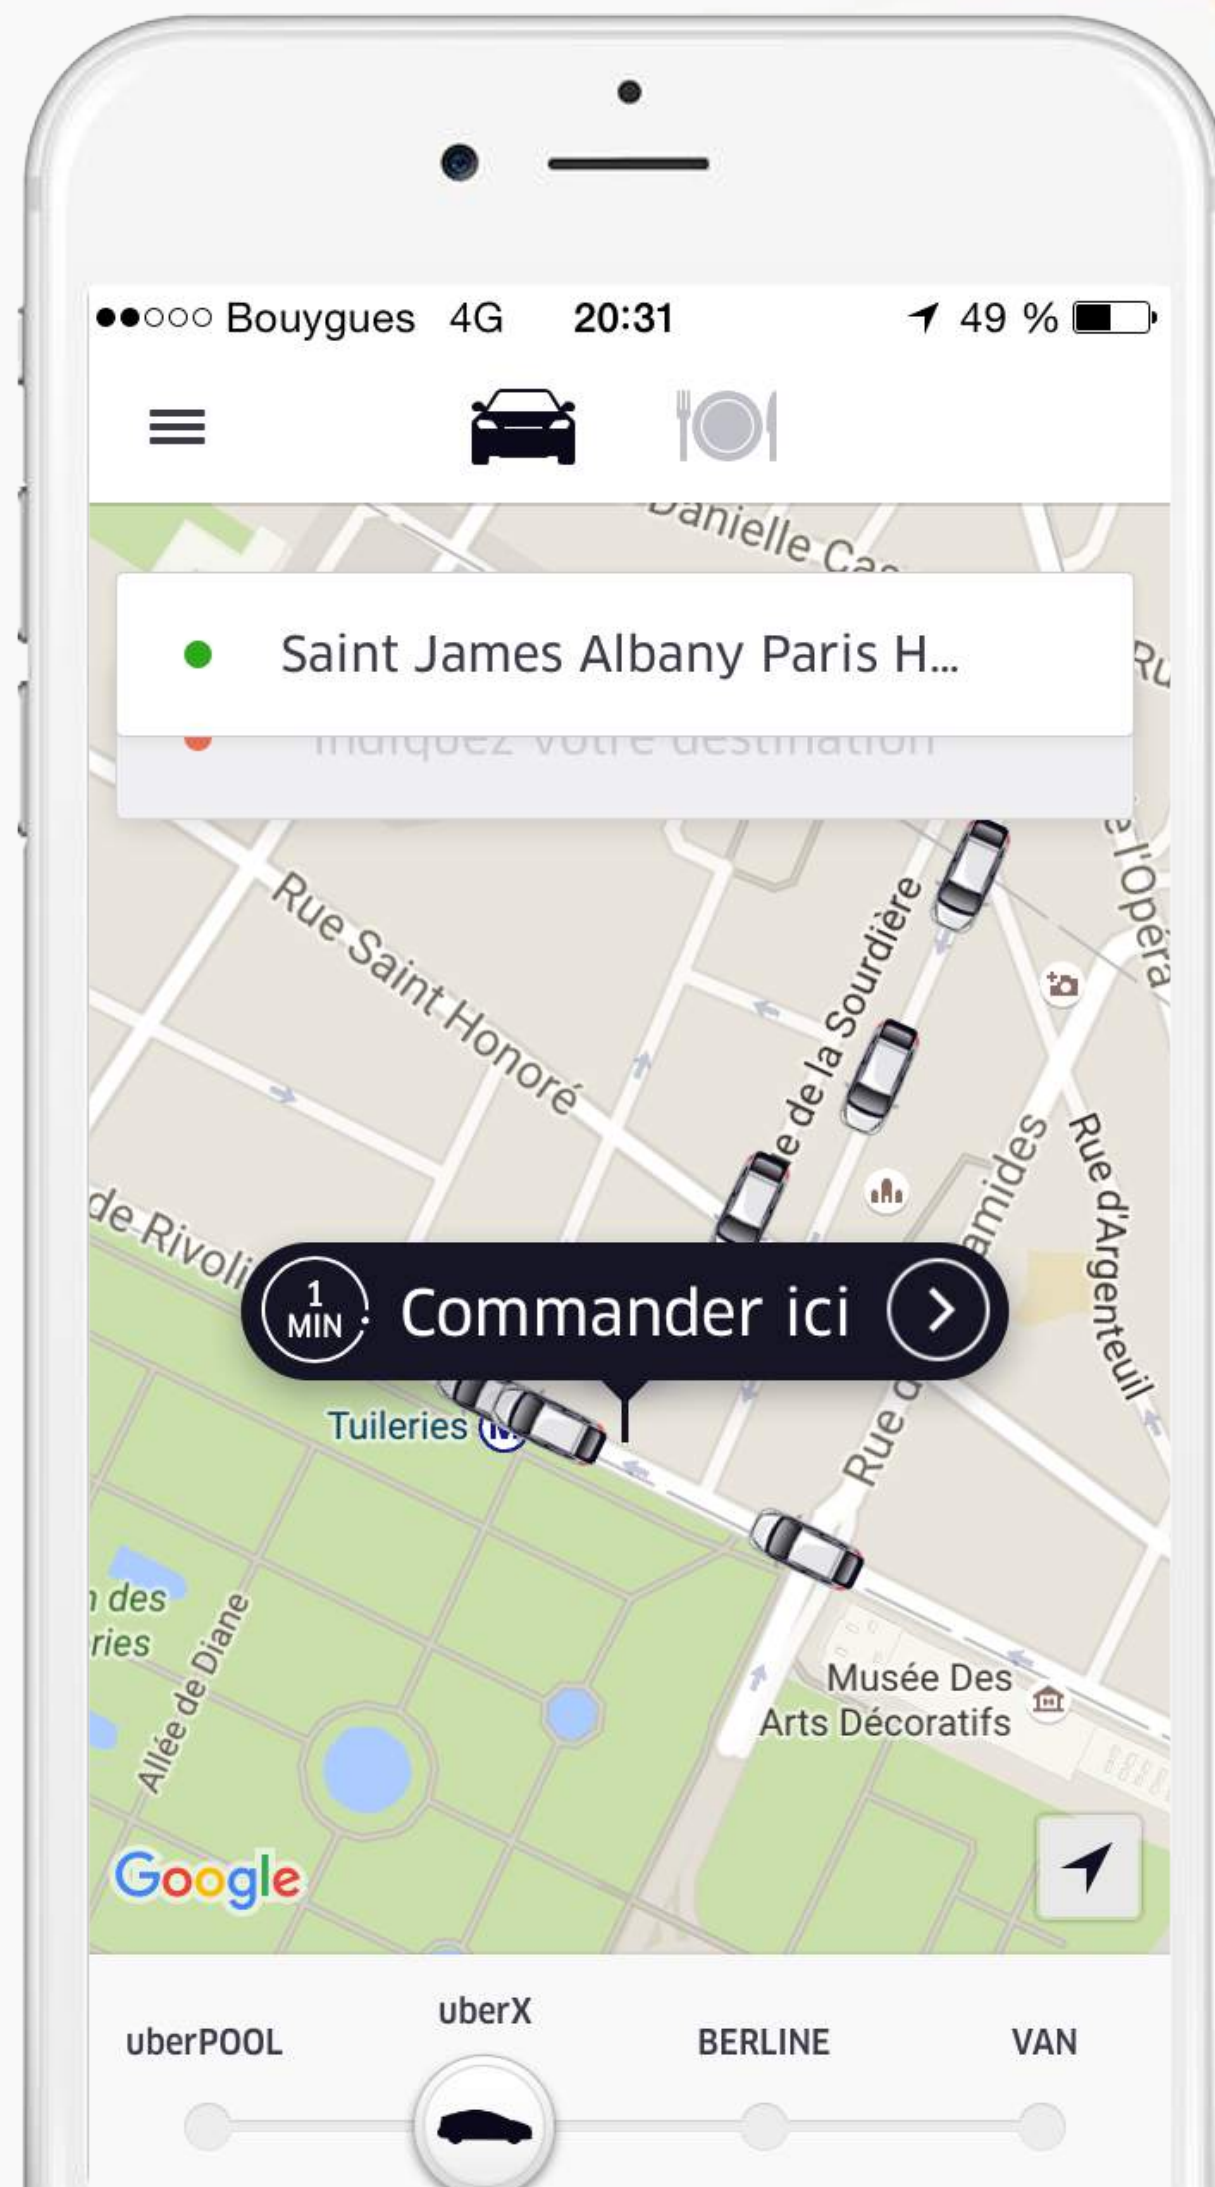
●●○○○ Bouygues 4G 20:31 49 %

anielle Ca

Saint James Albany Paris H...

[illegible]

Rue Saint Honoré

e de la Sourdière

l'Opéra

amides

Rue d'Argenteuil

de Rivoli

1 MIN Commander ici

Tuileries

Rue d

des
ries

Allée de Diane

Musée Des Arts Décoratifs

Google

uberPOOL uberX BERLINE VAN